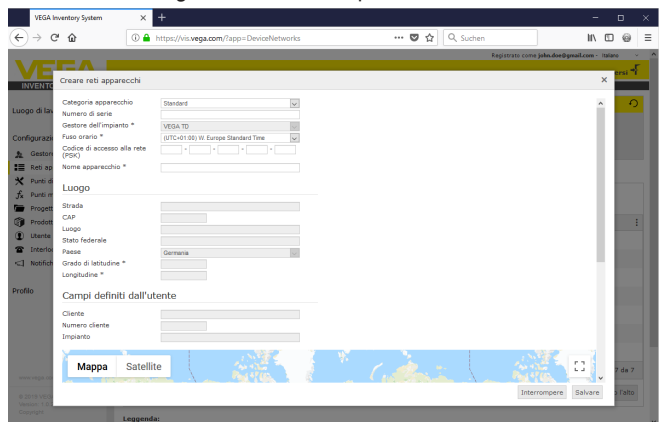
VEGA Inventory System
https://vis.vega.com/?app=DeviceNetworks
Suchen
Registrato come john.doe@gmail.com · Italiano
INVENT
Luogo di lav
Configurazio
Gestor
Reti ap
Punti di
Punti m
Proget
Prodot
Utente
Interlo
Notifich
Profilo
7 da 7
l'alto
Leggenda:

Creare reti apparecchi
Categoria apparecchio | Standard
Numero di serie
Gestore dell'impianto * | VEGA TD
Fuso orario * | (UTC+01:00) W. Europe Standard Time
Codice di accesso alla rete (PSK)
Nome apparecchio *

Luogo
Strada
CAP
Luogo
Stato federale
Paese | Germania
Grado di latitudine *
Longitudine *

Campi definiti dall'utente
Cliente
Numero cliente
Impianto

Mappa
Satellite

Interrompere
Salvare